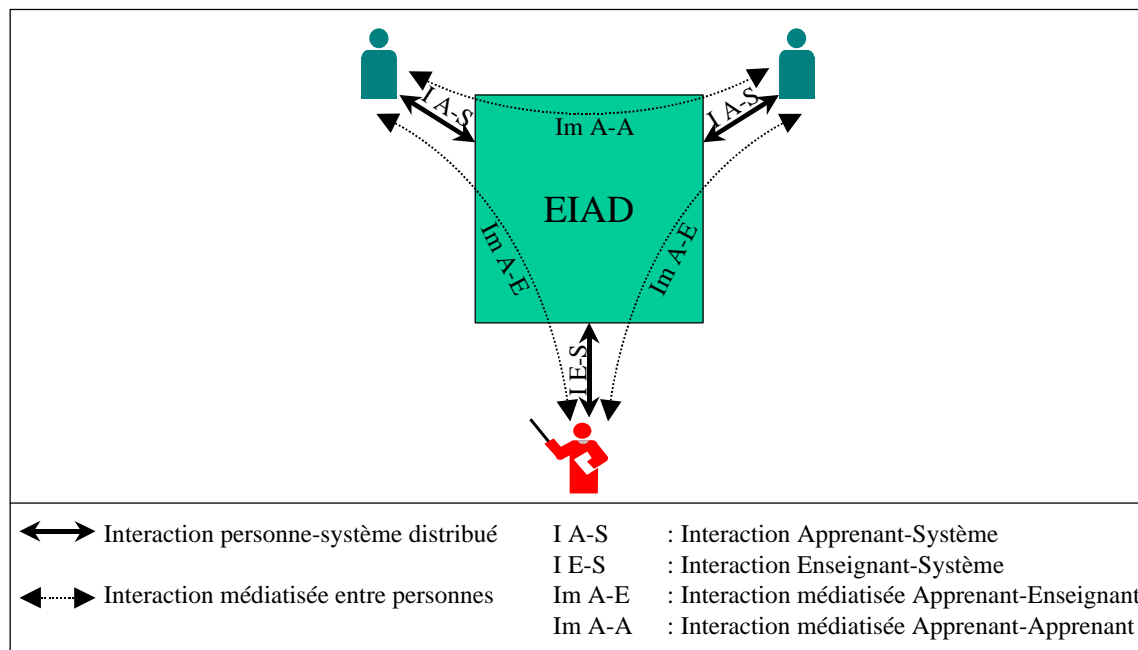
I A-S

I A-S

Im A-A

EIAD

Im A-E

Im A-E

I E-S

Interaction personne-système distribué

Interaction médiatisée entre personnes

I A-S : Interaction Apprenant-Système
I E-S : Interaction Enseignant-Système
Im A-E : Interaction médiatisée Apprenant-Enseignant
Im A-A : Interaction médiatisée Apprenant-Apprenant